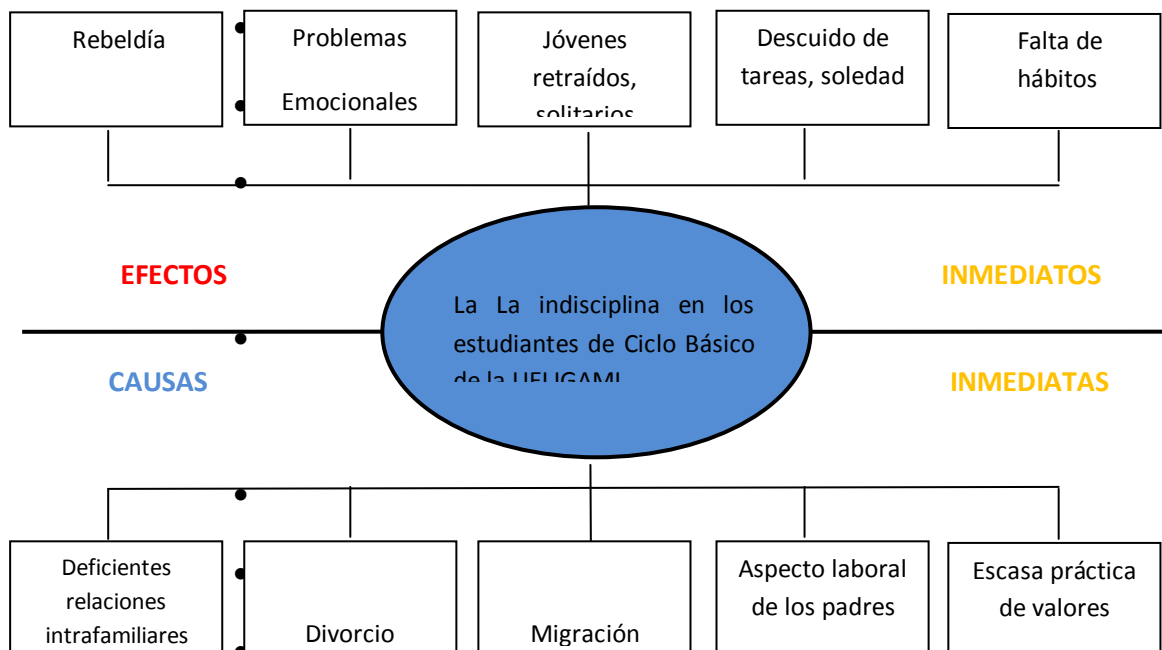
Rebeldía

Problemas

Emocionales

Jóvenes retraídos, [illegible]

Descuido de tareas, soledad

Falta de hábitos

EFECTOS

INMEDIATOS

La La indisciplina en los estudiantes de Ciclo Básico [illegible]

CAUSAS

INMEDIATAS

Deficientes relaciones intrafamiliares

Divorcio

Migración

Aspecto laboral de los padres

Escasa práctica de valores